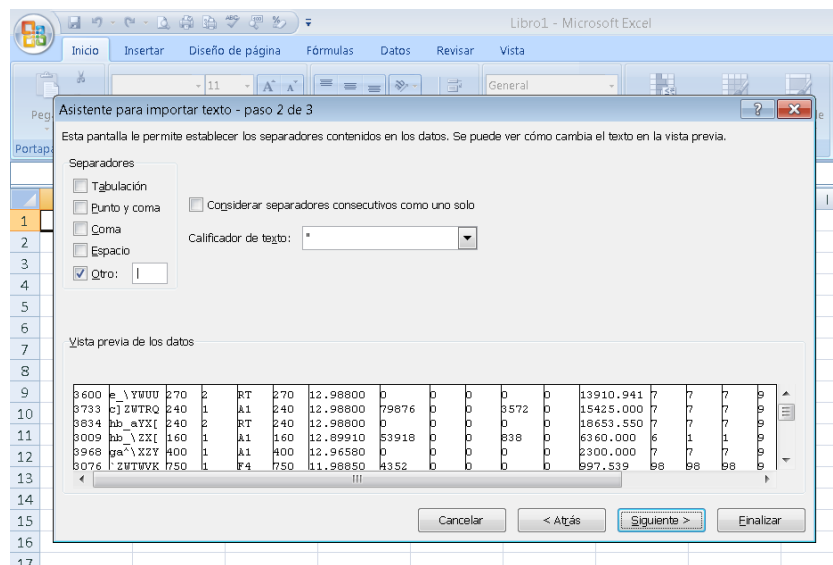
Libro1 - Microsoft Excel

Inicio Insertar Diseño de página Fórmulas Datos Revisar Vista

11 General

Peg

Portapa

Asistente para importar texto - paso 2 de 3

Esta pantalla le permite establecer los separadores contenidos en los datos. Se puede ver cómo cambia el texto en la vista previa.

Separadores

Tabulación

Punto y coma

Coma

Espacio

Otro: |

Considerar separadores consecutivos como uno solo

Calificador de texto: "

Vista previa de los datos

| 3600 | e_\YWUU | 270 | 2 | RT | 270 | 12.98800 | 0 | 0 | 0 | 0 | 0 | 13910.941 | 7 | 7 | 7 | 9 |
|---|---|---|---|---|---|---|---|---|---|---|---|---|---|---|---|---|
| 3733 | c]ZWTRQ | 240 | 1 | A1 | 240 | 12.98800 | 79876 | 0 | 0 | 3572 | 0 | 15425.000 | 7 | 7 | 7 | 9 |
| 3834 | hb_aYX[ | 240 | 2 | RT | 240 | 12.98800 | 0 | 0 | 0 | 0 | 0 | 18653.550 | 7 | 7 | 7 | 9 |
| 3009 | hb_\ZX[ | 160 | 1 | A1 | 160 | 12.89910 | 53918 | 0 | 0 | 838 | 0 | 6360.000 | 6 | 1 | 1 | 9 |
| 3968 | ga^\XZY | 400 | 1 | A1 | 400 | 12.96580 | 0 | 0 | 0 | 0 | 0 | 2300.000 | 7 | 7 | 7 | 9 |
| 3076 | `ZWTWVK | 750 | 1 | F4 | 750 | 11.98850 | 4352 | 0 | 0 | 0 | 0 | 997.539 | 98 | 98 | 98 | 9 |

Cancelar < Atrás Siguiente > Finalizar

1 2 3 4 5 6 7 8 9 10 11 12 13 14 15 16 17